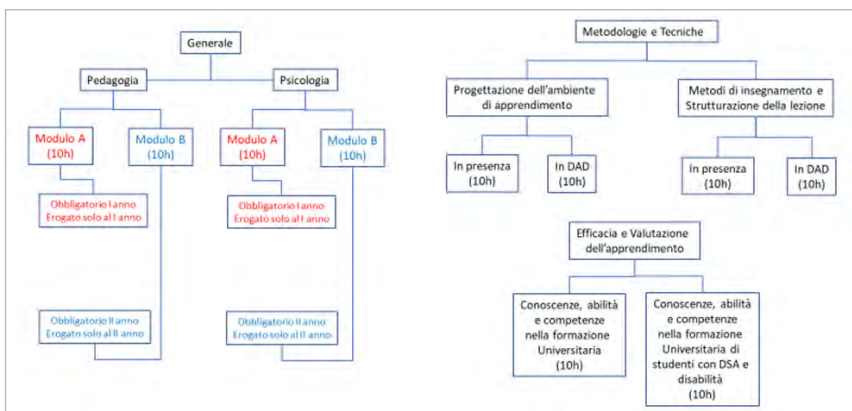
Generale

Pedagogia

Psicologia

Modulo A (10h)

Modulo B (10h)

Modulo A (10h)

Modulo B (10h)

Obbligatorio I anno
Erogato solo al I anno

Obbligatorio I anno
Erogato solo al I anno

Obbligatorio II anno
Erogato solo al II anno

Obbligatorio II anno
Erogato solo al II anno

Metodologie e Tecniche

Progettazione dell'ambiente di apprendimento

Metodi di insegnamento e Strutturazione della lezione

In presenza (10h)

In DAD (10h)

In presenza (10h)

In DAD (10h)

Efficacia e Valutazione dell'apprendimento

Conoscenze, abilità e competenze nella formazione Universitaria (10h)

Conoscenze, abilità e competenze nella formazione Universitaria di studenti con DSA e disabilità (10h)